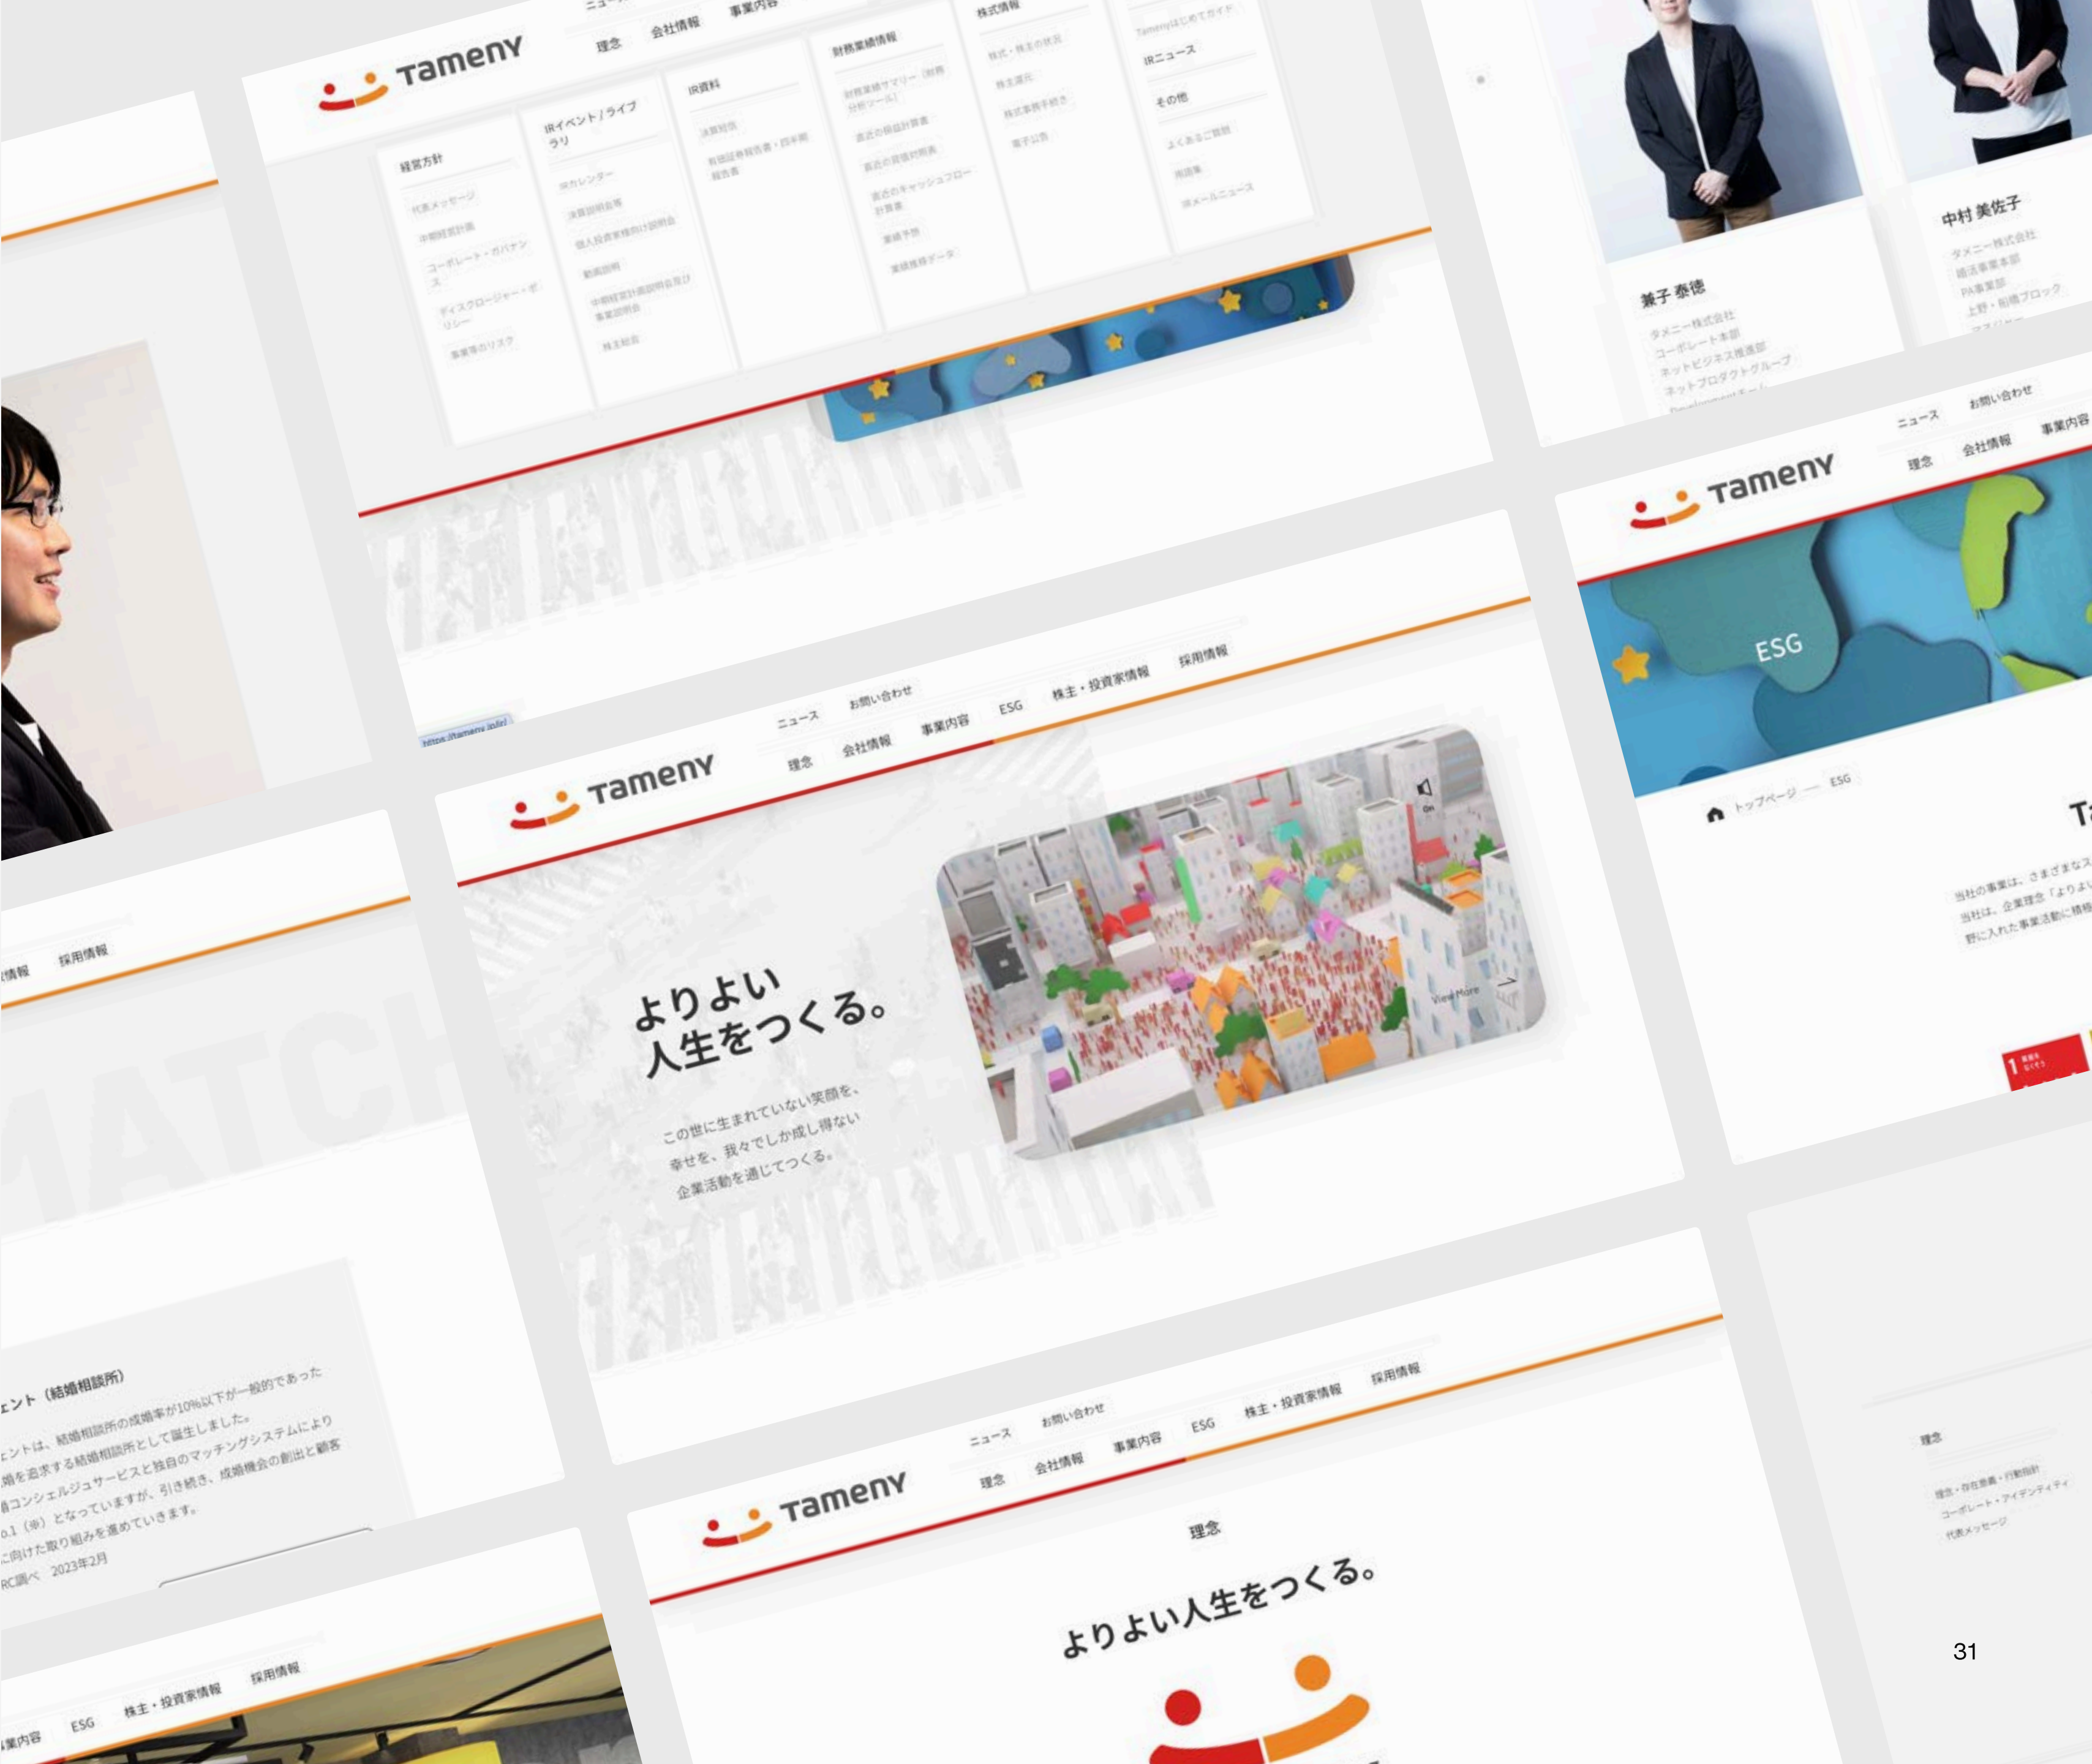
Tameny

理念 会社情報 事業内容

経営方針
代表メッセージ
中期経営計画
コーポレート・ガバナンス
ディスクロージャー・ポリシー
事業等のリスク

IRイベント / ライブラリ
IRカレンダー
決算説明会
個人投資家向け説明会
動画説明
中期経営計画説明会
株主総会

IR資料
決算短信
有価証券報告書・四半期報告書

財務業績情報
財務業績サマリー
過去の損益計算書
過去の貸借対照表
過去のキャッシュフロー計算書
業績予想
業績推移データ

株式情報
株式・株主の状況
株主還元
株式事務手続き
電子公告

IRニュース

その他
よくあるご質問
用語集
IRメールニュース

兼子 泰徳
タメニー株式会社
コーポレート本部
ネットビジネス推進部
ネットプロダクトグループ

中村 美佐子
タメニー株式会社
婚活事業本部
PA事業部

Tameny
ニュース お問い合わせ
理念 会社情報 事業内容

ESG

トップページ — ESG

当社の事業は、さまざまな
当社は、企業理念「よりよい
野に入れた事業活動に積極

Tameny
ニュース お問い合わせ
理念 会社情報 事業内容 ESG 株主・投資家情報 採用情報

よりよい
人生をつくる。

この世に生まれていない笑顔を。
幸せを、我々でしか成し得ない
企業活動を通じてつくる。

View More

会社情報 採用情報

MATCH

ェント（結婚相談所）
ェントは、結婚相談所の成婚率が10%以下が一般的であった
婚を追求する結婚相談所として誕生しました。
婚コンシェルジュサービスと独自のマッチングシステムにより
o.1（※）となっていますが、引き続き、成婚機会の創出と顧客
に向けた取り組みを進めていきます。
RC調べ 2023年2月

事業内容 ESG 株主・投資家情報 採用情報

Tameny
ニュース お問い合わせ
理念 会社情報 事業内容 ESG 株主・投資家情報 採用情報

理念

よりよい人生をつくる。

理念
理念・存在意義・行動指針
コーポレート・アイデンティティ
代表メッセージ

31